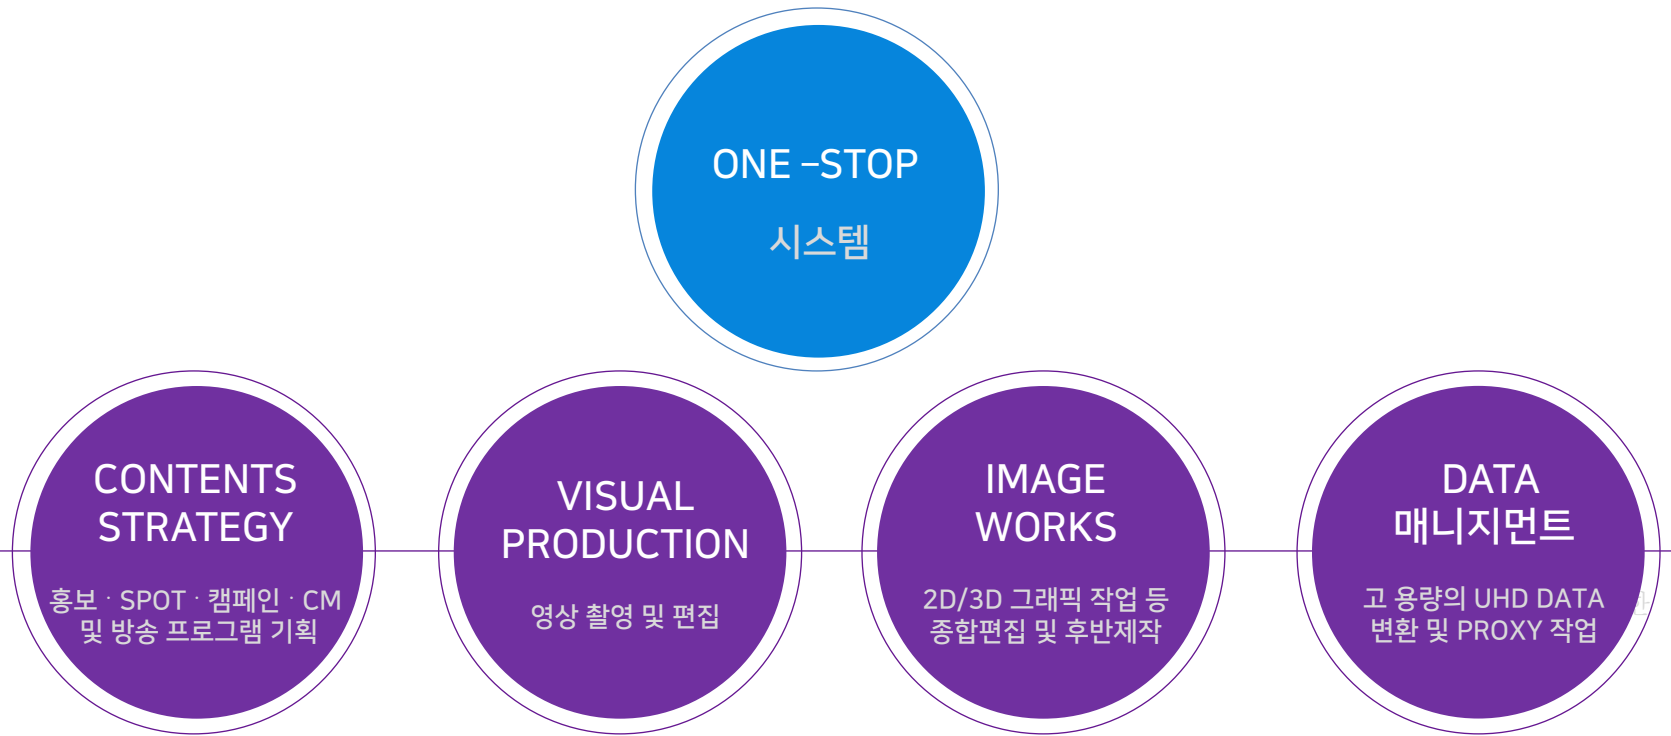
ONE –STOP
시스템

CONTENTS STRATEGY
홍보 · SPOT · 캠페인 · CM 및 방송 프로그램 기획

VISUAL PRODUCTION
영상 촬영 및 편집

IMAGE WORKS
2D/3D 그래픽 작업 등 종합편집 및 후반제작

DATA 매니지먼트
고 용량의 UHD DATA 변환 및 PROXY 작업